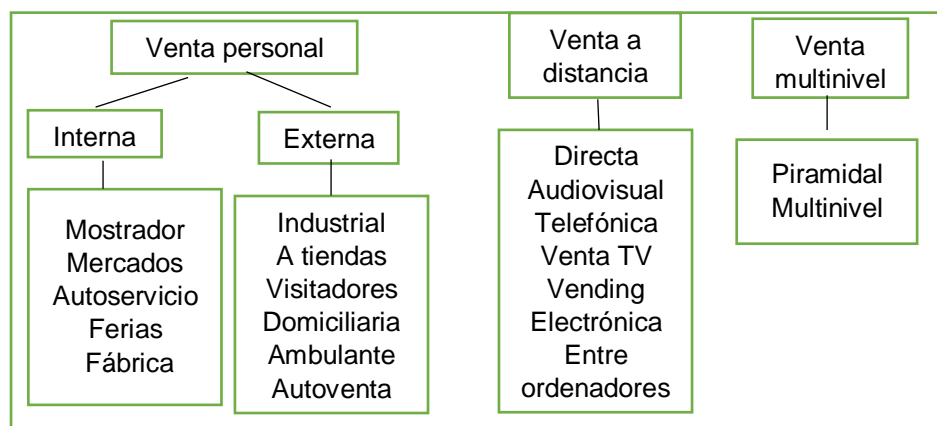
Venta personal

Interna

Mostrador
Mercados
Autoservicio
Ferias
Fábrica

Externa

Industrial
A tiendas
Visitadores
Domiciliaria
Ambulante
Autoventa

Venta a distancia

Directa
Audiovisual
Telefónica
Venta TV
Vending
Electrónica
Entre ordenadores

Venta multinivel

Piramidal
Multinivel